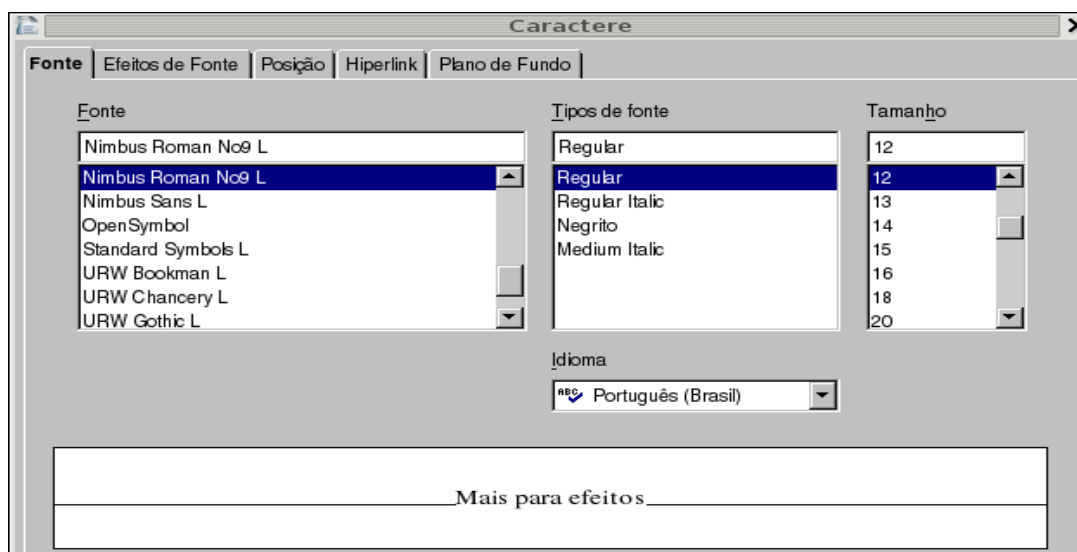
Caractere

Fonte | Efeitos de Fonte | Posição | Hiperlink | Plano de Fundo

Fonte
Nimbus Roman No9 L
Nimbus Roman No9 L
Nimbus Sans L
OpenSymbol
Standard Symbols L
URW Bookman L
URW Chancery L
URW Gothic L

Tipos de fonte
Regular
Regular
Regular Italic
Negrito
Medium Italic

Tamanho
12
12
13
14
15
16
18
20

Idioma
Português (Brasil)

Mais para efeitos